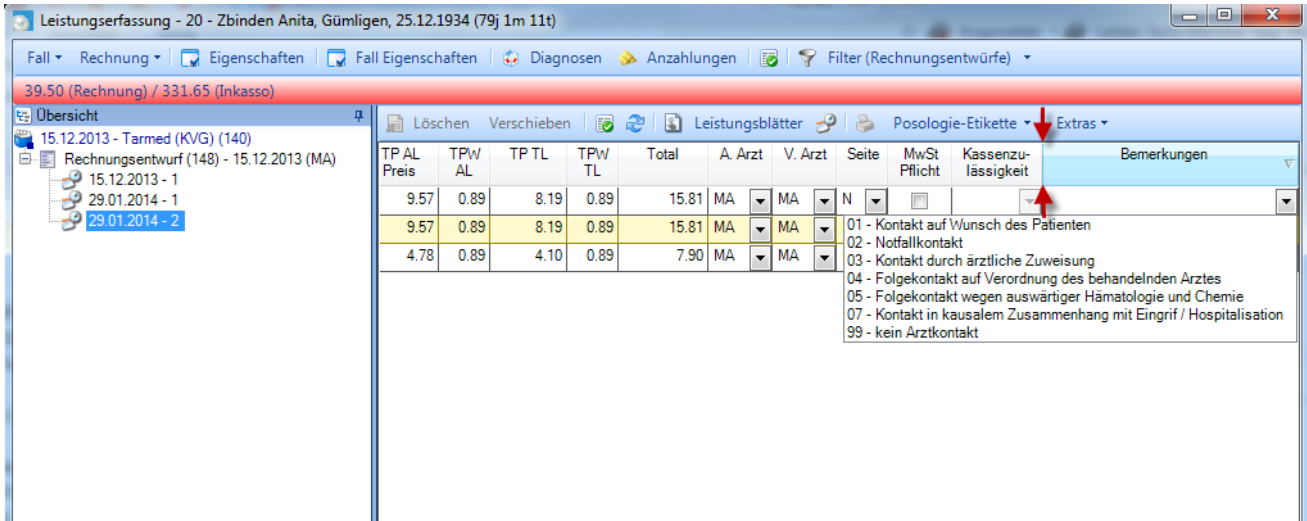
Leistungserfassung - 20 - Zbinden Anita, Gümligen, 25.12.1934 (79j 1m 11t)

Fall ▾ Rechnung ▾ Eigenschaften Fall Eigenschaften Diagnosen Anzahlungen Filter (Rechnungsentwürfe) ▾

39.50 (Rechnung) / 331.65 (Inkasso)

Übersicht

15.12.2013 - Tarmed (KVG) (140)
Rechnungsentwurf (148) - 15.12.2013 (MA)
15.12.2013 - 1
29.01.2014 - 1
29.01.2014 - 2

Löschen Verschieben Leistungsblätter Posologie-Etikette ▾ Extras ▾

| TP AL Preis | TPW AL | TP TL | TPW TL | Total | A. Arzt | V. Arzt | Seite | MwSt Pflicht | Kassenzulässigkeit | Bemerkungen |
|---|---|---|---|---|---|---|---|---|---|---|
| 9.57 | 0.89 | 8.19 | 0.89 | 15.81 | MA | MA | N | | | |
| 9.57 | 0.89 | 8.19 | 0.89 | 15.81 | MA | MA | | | | |
| 4.78 | 0.89 | 4.10 | 0.89 | 7.90 | MA | MA | | | | |

01 - Kontakt auf Wunsch des Patienten
02 - Notfallkontakt
03 - Kontakt durch ärztliche Zuweisung
04 - Folgekontakt auf Verordnung des behandelnden Arztes
05 - Folgekontakt wegen auswärtiger Hämatologie und Chemie
07 - Kontakt in kausalem Zusammenhang mit Eingrif / Hospitalisation
99 - kein Arztkontakt